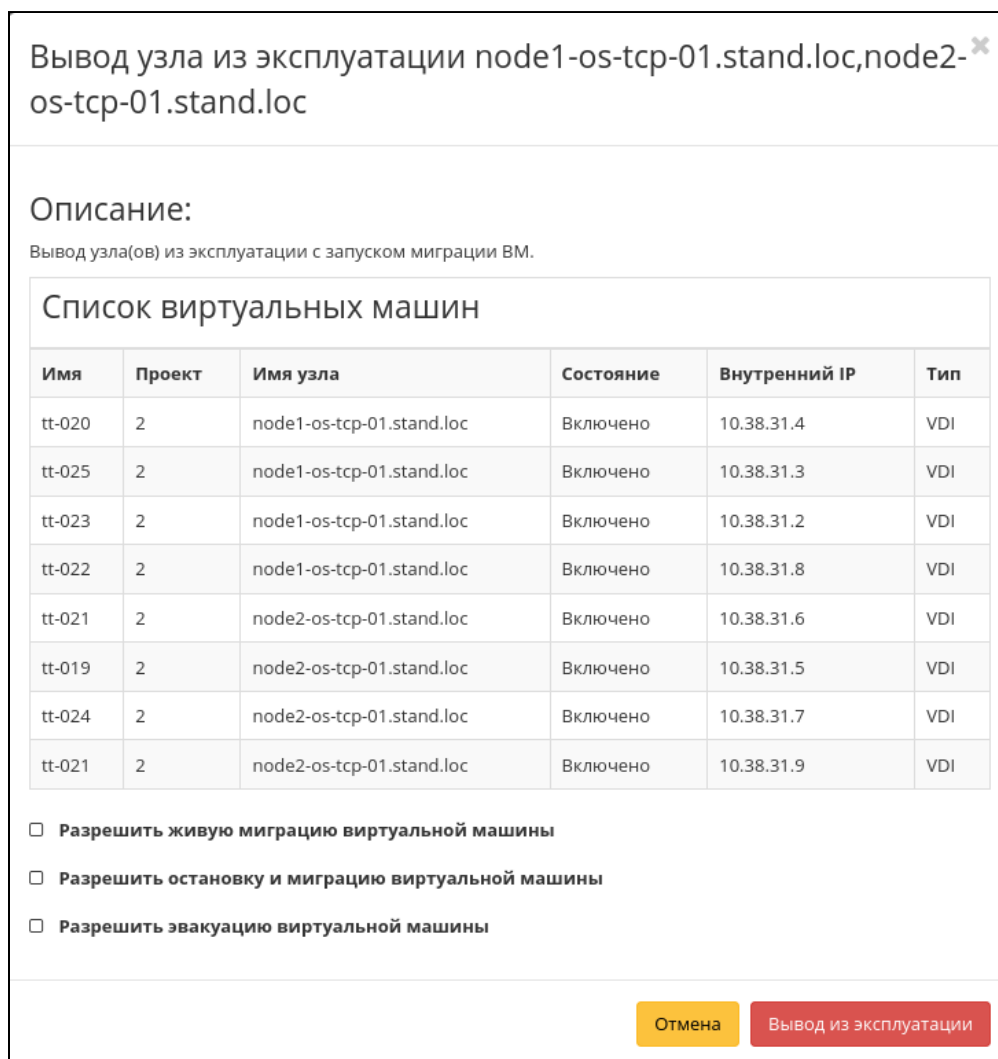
Вывод узла из эксплуатации node1-os-tcp-01.stand.loc,node2-os-tcp-01.stand.loc

×

Описание:

Вывод узла(ов) из эксплуатации с запуском миграции ВМ.

Список виртуальных машин

| Имя | Проект | Имя узла | Состояние | Внутренний IP | Тип |
|---|---|---|---|---|---|
| tt-020 | 2 | node1-os-tcp-01.stand.loc | Включено | 10.38.31.4 | VDI |
| tt-025 | 2 | node1-os-tcp-01.stand.loc | Включено | 10.38.31.3 | VDI |
| tt-023 | 2 | node1-os-tcp-01.stand.loc | Включено | 10.38.31.2 | VDI |
| tt-022 | 2 | node1-os-tcp-01.stand.loc | Включено | 10.38.31.8 | VDI |
| tt-021 | 2 | node2-os-tcp-01.stand.loc | Включено | 10.38.31.6 | VDI |
| tt-019 | 2 | node2-os-tcp-01.stand.loc | Включено | 10.38.31.5 | VDI |
| tt-024 | 2 | node2-os-tcp-01.stand.loc | Включено | 10.38.31.7 | VDI |
| tt-021 | 2 | node2-os-tcp-01.stand.loc | Включено | 10.38.31.9 | VDI |

Разрешить живую миграцию виртуальной машины

Разрешить остановку и миграцию виртуальной машины

Разрешить эвакуацию виртуальной машины

Отмена

Вывод из эксплуатации